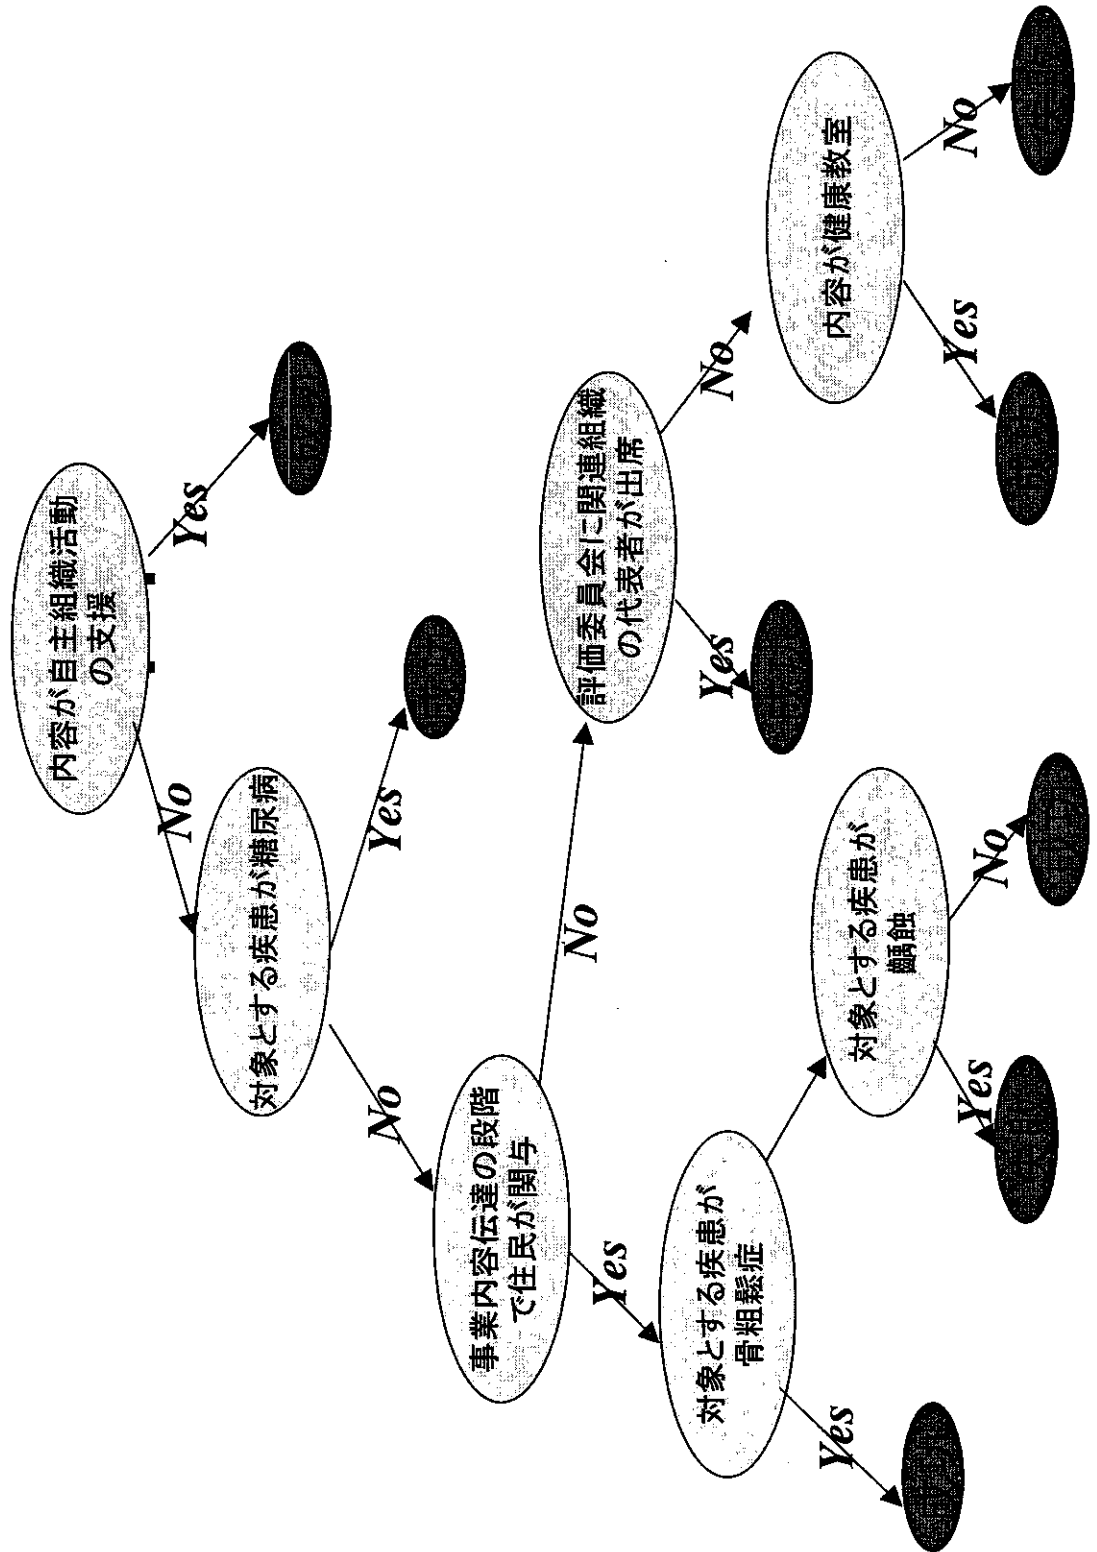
内容が自主組織活動の支援

Yes

No

対象とする疾患が糖尿病

Yes

No

事業内容伝達の段階で住民が関与

No

評価委員会に関連組織の代表者が出席

Yes

No

内容が健康教室

Yes

No

Yes

対象とする疾患が骨粗鬆症

Yes

対象とする疾患が齲蝕

Yes

No